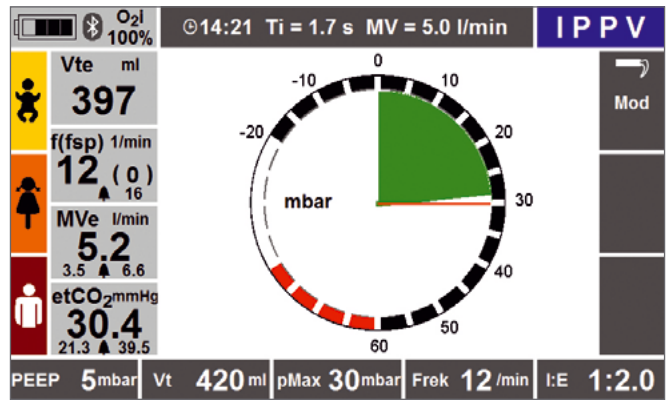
$O_2$i 100%

⊙14:21 Ti = 1.7 s MV = 5.0 l/min

IPPV

Vte ml
397

f(fsp) 1/min
12 ( 0 )
16

MVe l/min
5.2
3.5 6.6

etCO$_2$mmHg
30.4
21.3 39.5

0
-10
10
-20
20
mbar
30
40
50
60

Mod

PEEP 5mbar | Vt 420ml | pMax 30mbar | Frek 12/min | I:E 1:2.0